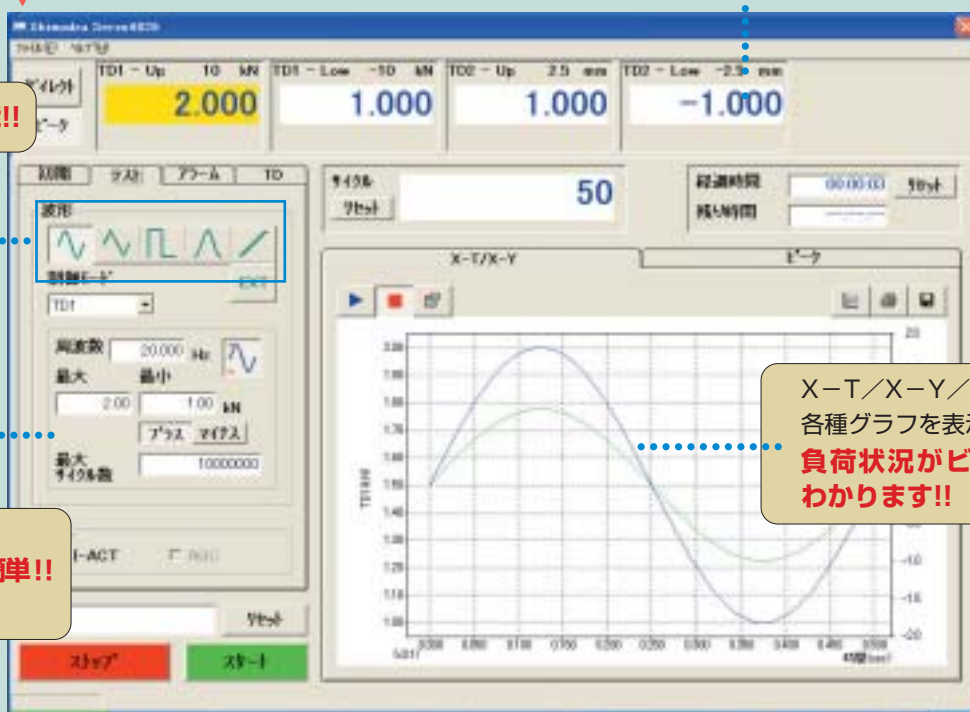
Shimadzu Servo4830
ファイル(F) ヘルプ(H)
ダイレクト
ピーク
!!
TD1 − Up 10 kN
2.000
TD1 − Low −10 kN
1.000
TD2 − Up 2.5 mm
1.000
TD2 − Low −2.5 mm
−1.000
初期
テスト
アラーム
TD
波形
制御モード
TD1
周波数
20.000 Hz
最大
最小
2.00
1.00 kN
プラス
マイナス
最大サイクル数
10000000
単!!
I-ACT
リセット
ストップ
スタート
サイクル
リセット
50
経過時間
00:00:03
リセット
残り時間
X−T/X−Y
ピーク
X−T/X−Y/
各種グラフを表
負荷状況がビ
わかります!!
TD1(kN)
時間(sec)
2.00
1.90
1.80
1.70
1.60
1.50
1.40
1.30
1.20
1.10
1.00
20
-10
-15
-20